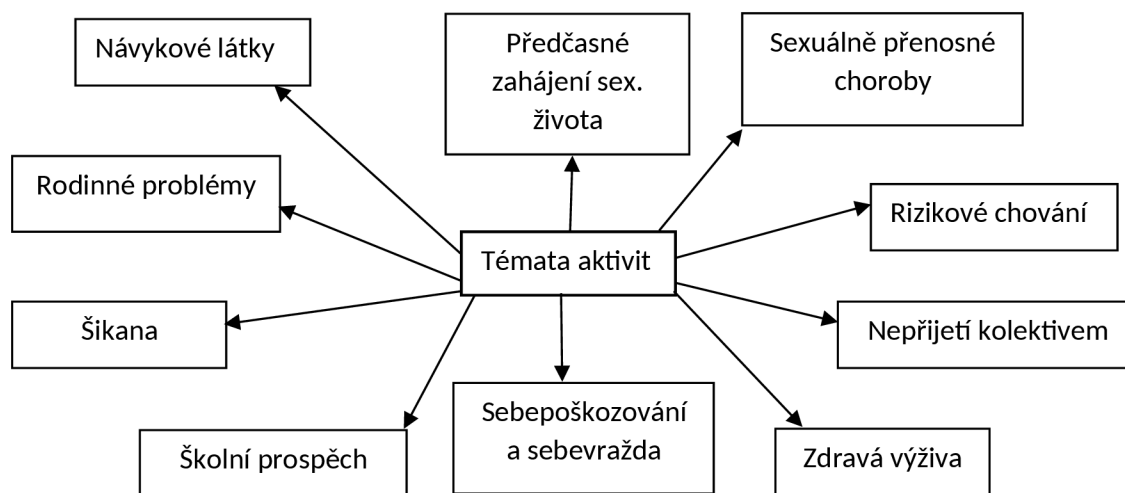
Návykové látky

Předčasné zahájení sex. života

Sexuálně přenosné choroby

Rodinné problémy

Rizikové chování

Témata aktivit

Šikana

Nepřijetí kolektivem

Sebepoškozování a sebevražda

Školní prospěch

Zdravá výživa